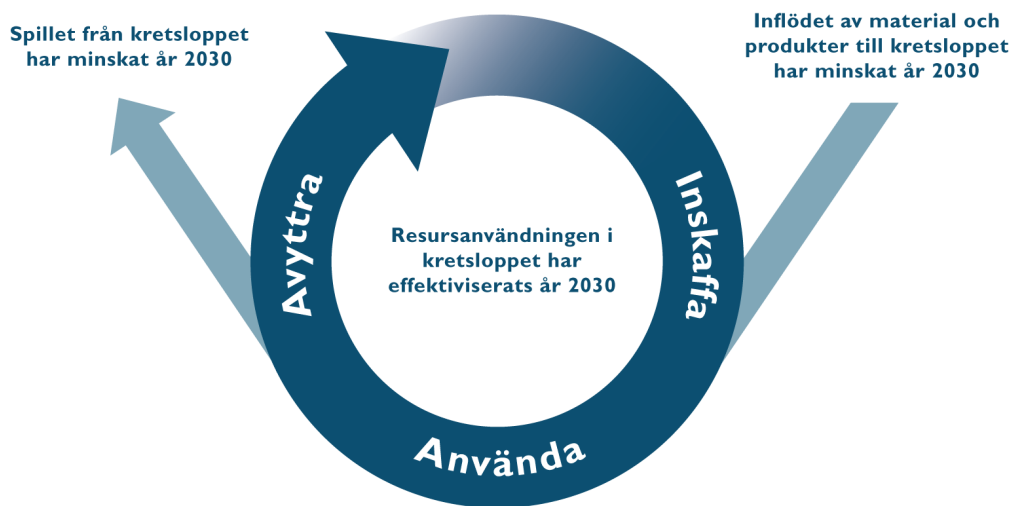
Spillet från kretsloppet har minskat år 2030

Inflödet av material och produkter till kretsloppet har minskat år 2030

Avyttra

Inskaffa

Resursanvändningen i kretsloppet har effektiviserats år 2030

Använda